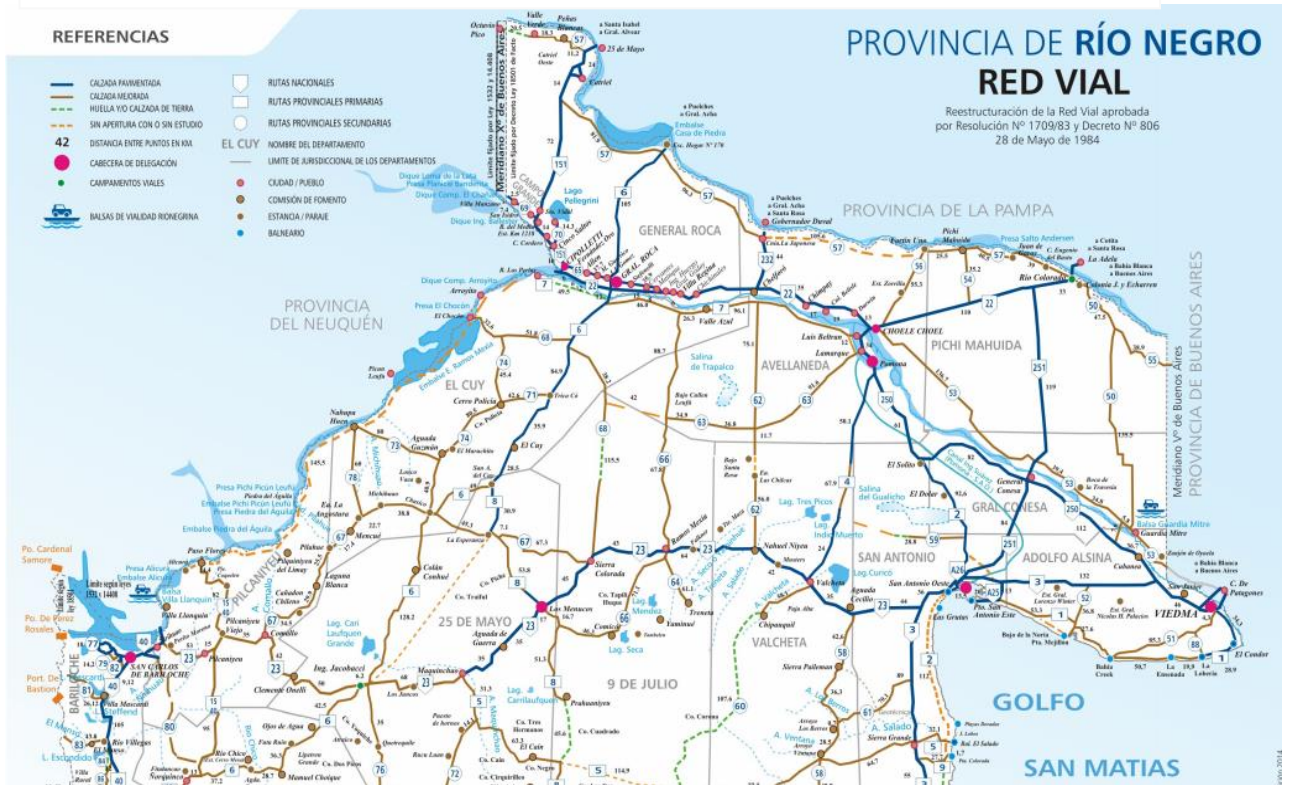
REFERENCIAS

CALZADA PAVIMENTADA
CALZADA MEJORADA
HUELLA Y/O CALZADA DE TIERRA
SIN APERTURA CON O SIN ESTUDIO
42 DISTANCIA ENTRE PUNTOS EN KM
CABECERA DE DELEGACIÓN
CAMPAMENTOS VIALES
BALSAS DE VIALIDAD RIONEGRINA

RUTAS NACIONALES
RUTAS PROVINCIALES PRIMARIAS
RUTAS PROVINCIALES SECUNDARIAS
EL CUY NOMBRE DEL DEPARTAMENTO
LIMITE DE JURISDICCIONAL DE LOS DEPARTAMENTOS
CIUDAD / PUEBLO
COMISIÓN DE FOMENTO
ESTANCIA / PARAJE
BALNEARIO

PROVINCIA DE RÍO NEGRO
RED VIAL
Reestructuración de la Red Vial aprobada por Resolución Nº 1709/83 y Decreto Nº 806 28 de Mayo de 1984

PROVINCIA DE LA PAMPA
PROVINCIA DEL NEUQUÉN
PROVINCIA DE BUENOS AIRES
Meridiano X° de Buenos Aires
Meridiano V° de Buenos Aires

GENERAL ROCA
EL CUY
AVELLANEDA
PICHI MAHUIDA
GRAL CONESA
SAN ANTONIO
ADOLFO ALSINA
VALCHETA
25 DE MAYO
9 DE JULIO
PILCANIYEU
BARILOCHE

GOLFO
SAN MATIAS

Catriel
25 de Mayo
Cipolletti
Gral. Roca
Villa Regina
Chimpay
Choele Choel
Lamarque
Luis Beltran
Pomona
Río Colorado
General Conesa
San Antonio Oeste
Las Grutas
Viedma
Guardia Mitre
Valcheta
Sierra Grande
Ramos Mexia
Sierra Colorada
Los Menucos
Maquinchao
Ing. Jacobacci
Comallo
Pilcaniyeu
San Carlos de Bariloche
El Bolsón
Dina Huapi
El Cuy
Cerro Policía
Aguada Guzmán
Nahuel Niyeu
Aguada Cecilio
Chipauquil
El Condor
La Lobería
Cubanea
Pichi Mahuida
Lago Pellegrini
Salina de Trapalco
Salina del Gualicho
Lag. Tres Picos
Lag. Carrilaufquen
Lag. Cari Laufquen Grande
Embalse Piedra del Aguila
Presa El Chocón
Embalse E. Ramos Mexia
Dique Comp. Arroyito
Embalse Casa de Piedra
Presa Salto Andersen
Balsa Guardia Mitre
Balsa Villa Llanquín
Po. Cardenal Samore
Po. De Perez Rosales
Port. De Bastion
L. Escondido
El Manso
Clemente Onelli
Colán Conhué
Laguna Blanca
Mencué
Prahuaniyeu
Comicó
Sierra Pailemán
Arroyo Los Berros
Arroyo Ventana
A. Salado
Playas Doradas